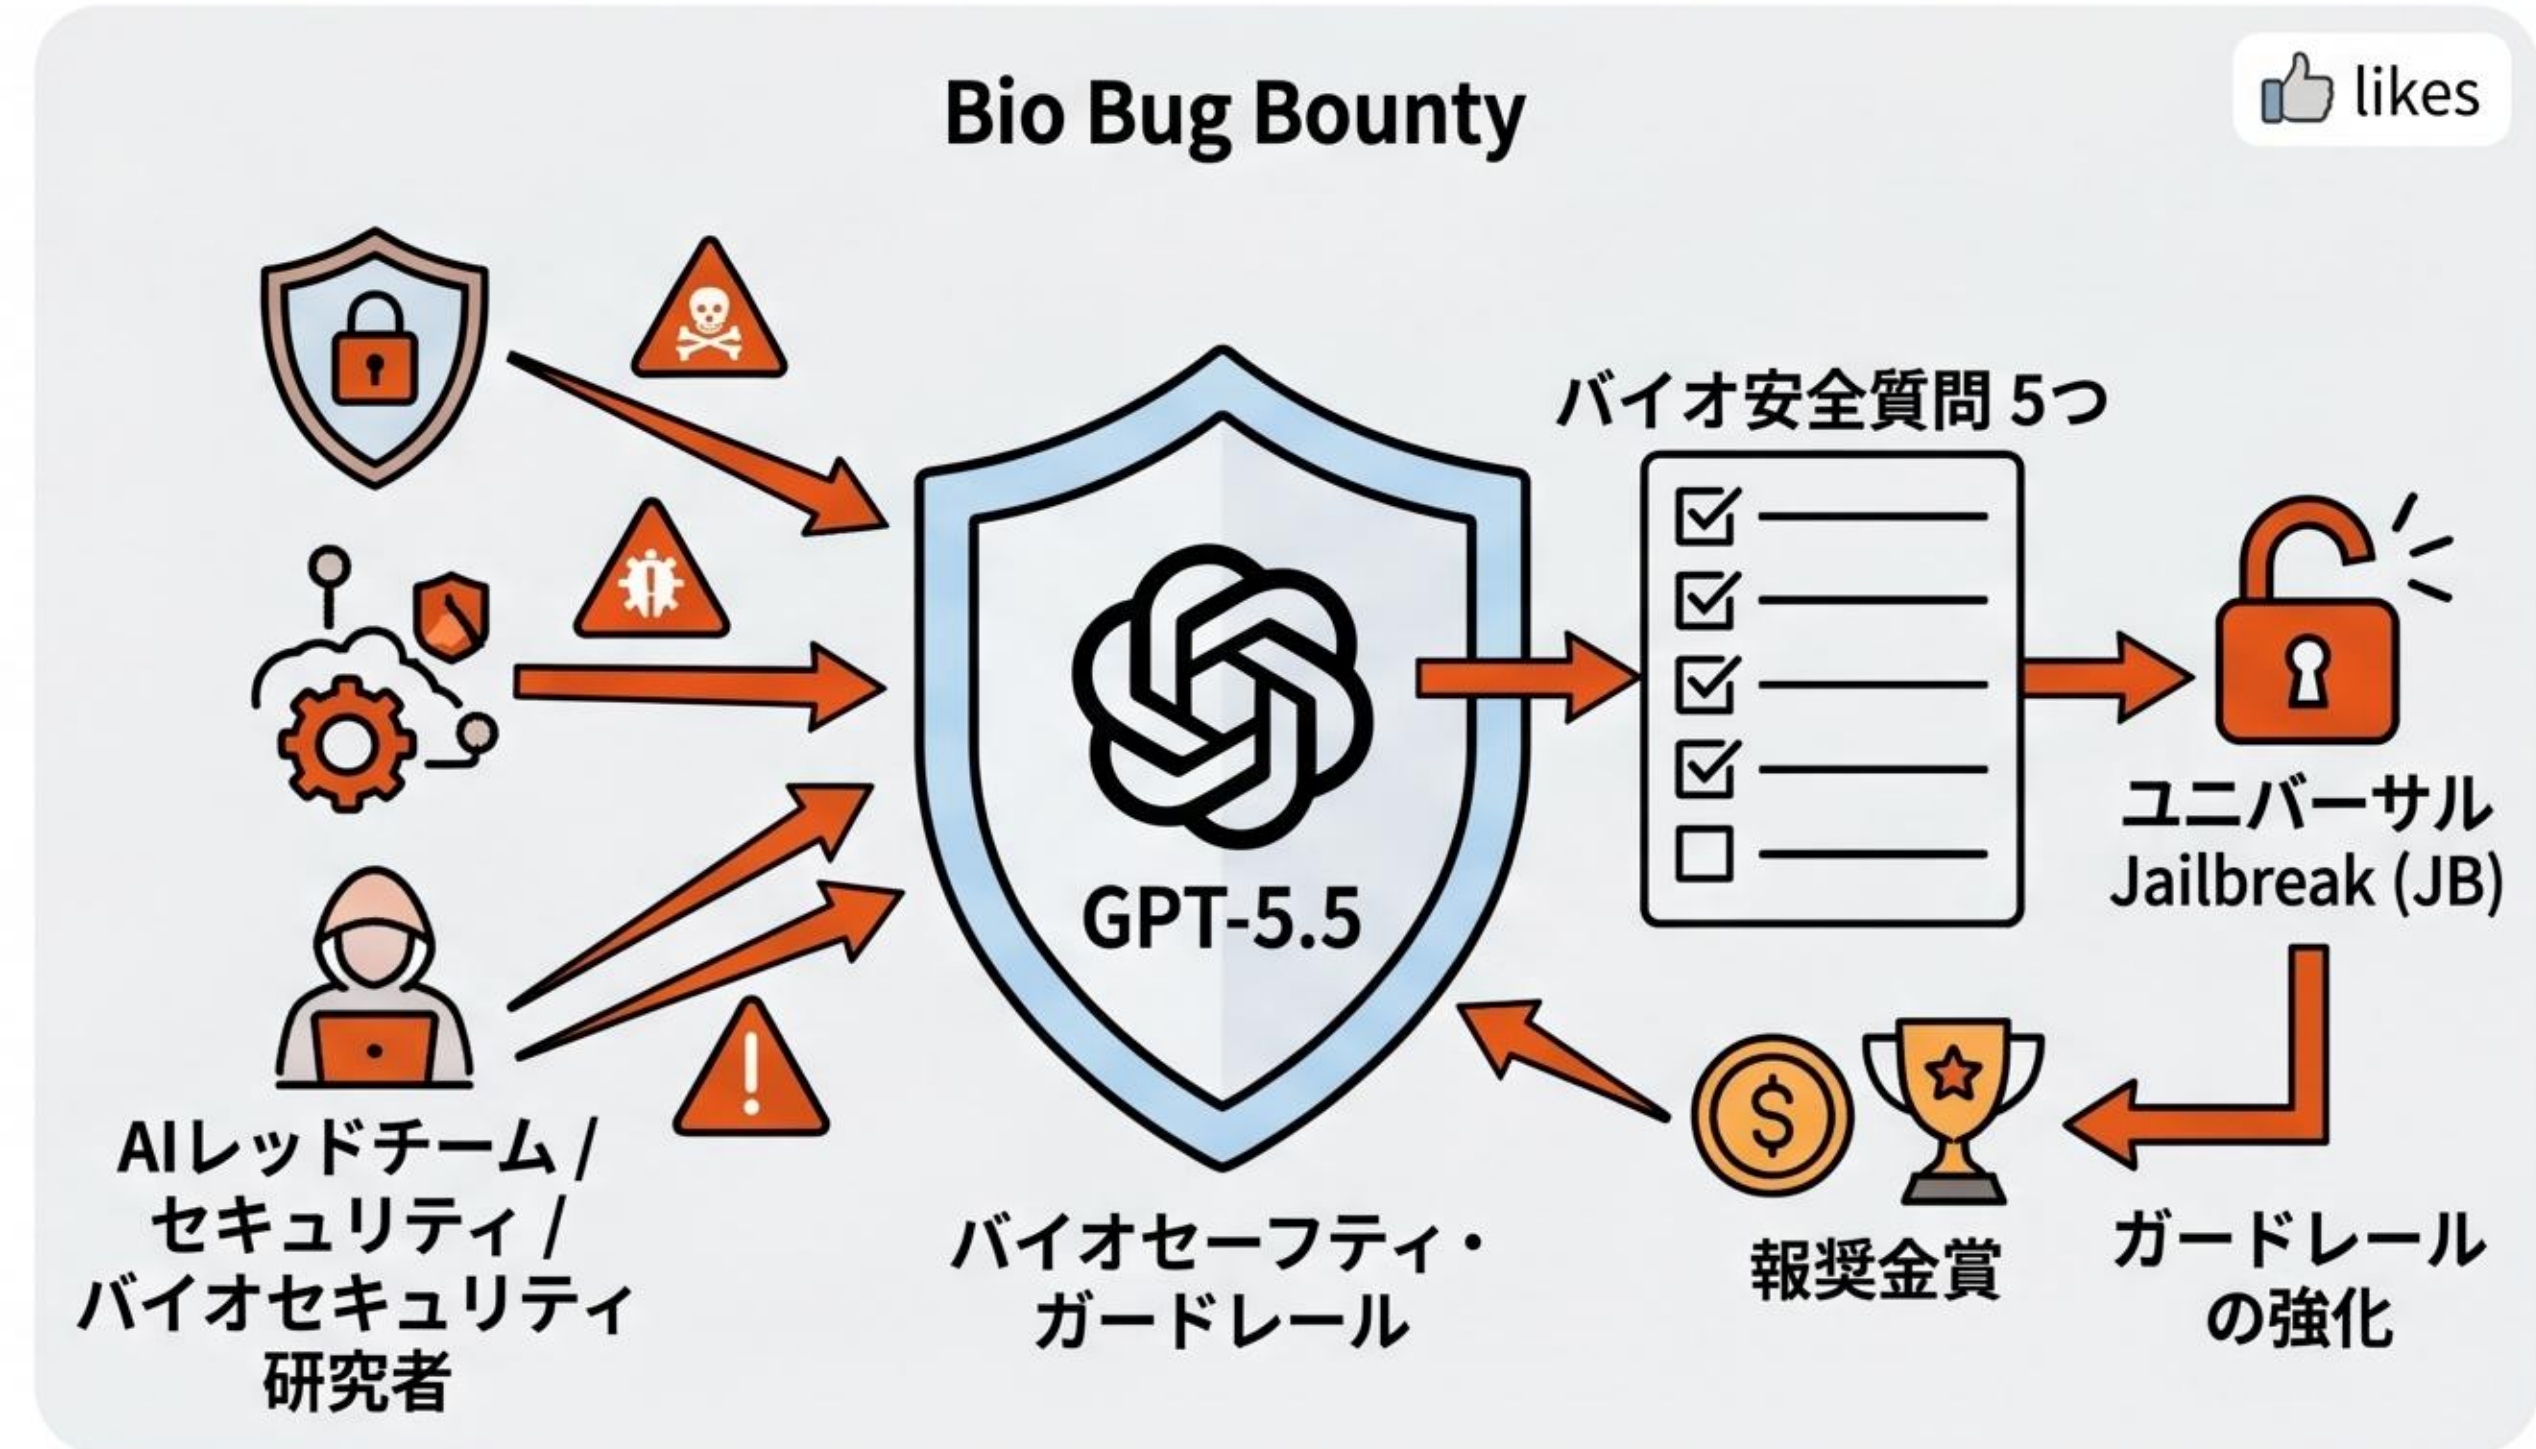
likes

Bio Bug Bounty

バイオ安全質問 5つ

GPT-5.5

ユニバーサル Jailbreak (JB)

AIレッドチーム / セキュリティ / バイオセキュリティ 研究者

バイオセーフティ・ガードレール

報奨金賞

ガードレールの強化